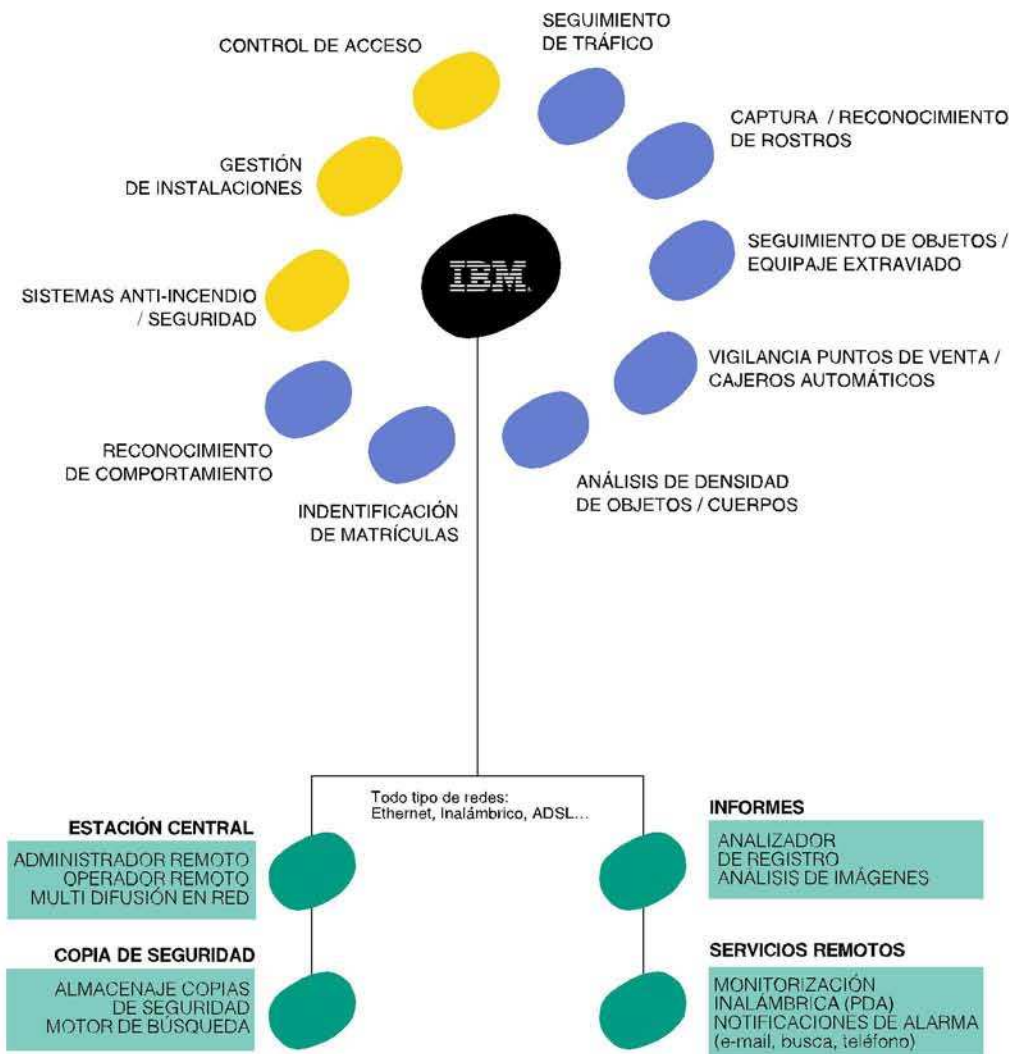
SEGUIMIENTO DE TRÁFICO

CONTROL DE ACCESO

CAPTURA / RECONOCIMIENTO DE ROSTROS

GESTIÓN DE INSTALACIONES

SEGUIMIENTO DE OBJETOS / EQUIPAJE EXTRAVIADO

IBM

SISTEMAS ANTI-INCENDIO / SEGURIDAD

VIGILANCIA PUNTOS DE VENTA / CAJEROS AUTOMÁTICOS

RECONOCIMIENTO DE COMPORTAMIENTO

ANÁLISIS DE DENSIDAD DE OBJETOS / CUERPOS

INDENTIFICACIÓN DE MATRÍCULAS

Todo tipo de redes: Ethernet, Inalámbrico, ADSL...

ESTACIÓN CENTRAL

ADMINISTRADOR REMOTO
OPERADOR REMOTO
MULTI DIFUSIÓN EN RED

INFORMES

ANALIZADOR DE REGISTRO
ANALISIS DE IMÁGENES

COPIA DE SEGURIDAD

ALMACENAJE COPIAS DE SEGURIDAD
MOTOR DE BÚSQUEDA

SERVICIOS REMOTOS

MONITORIZACIÓN INALÁMBRICA (PDA)
NOTIFICACIONES DE ALARMA (e-mail, busca, teléfono)